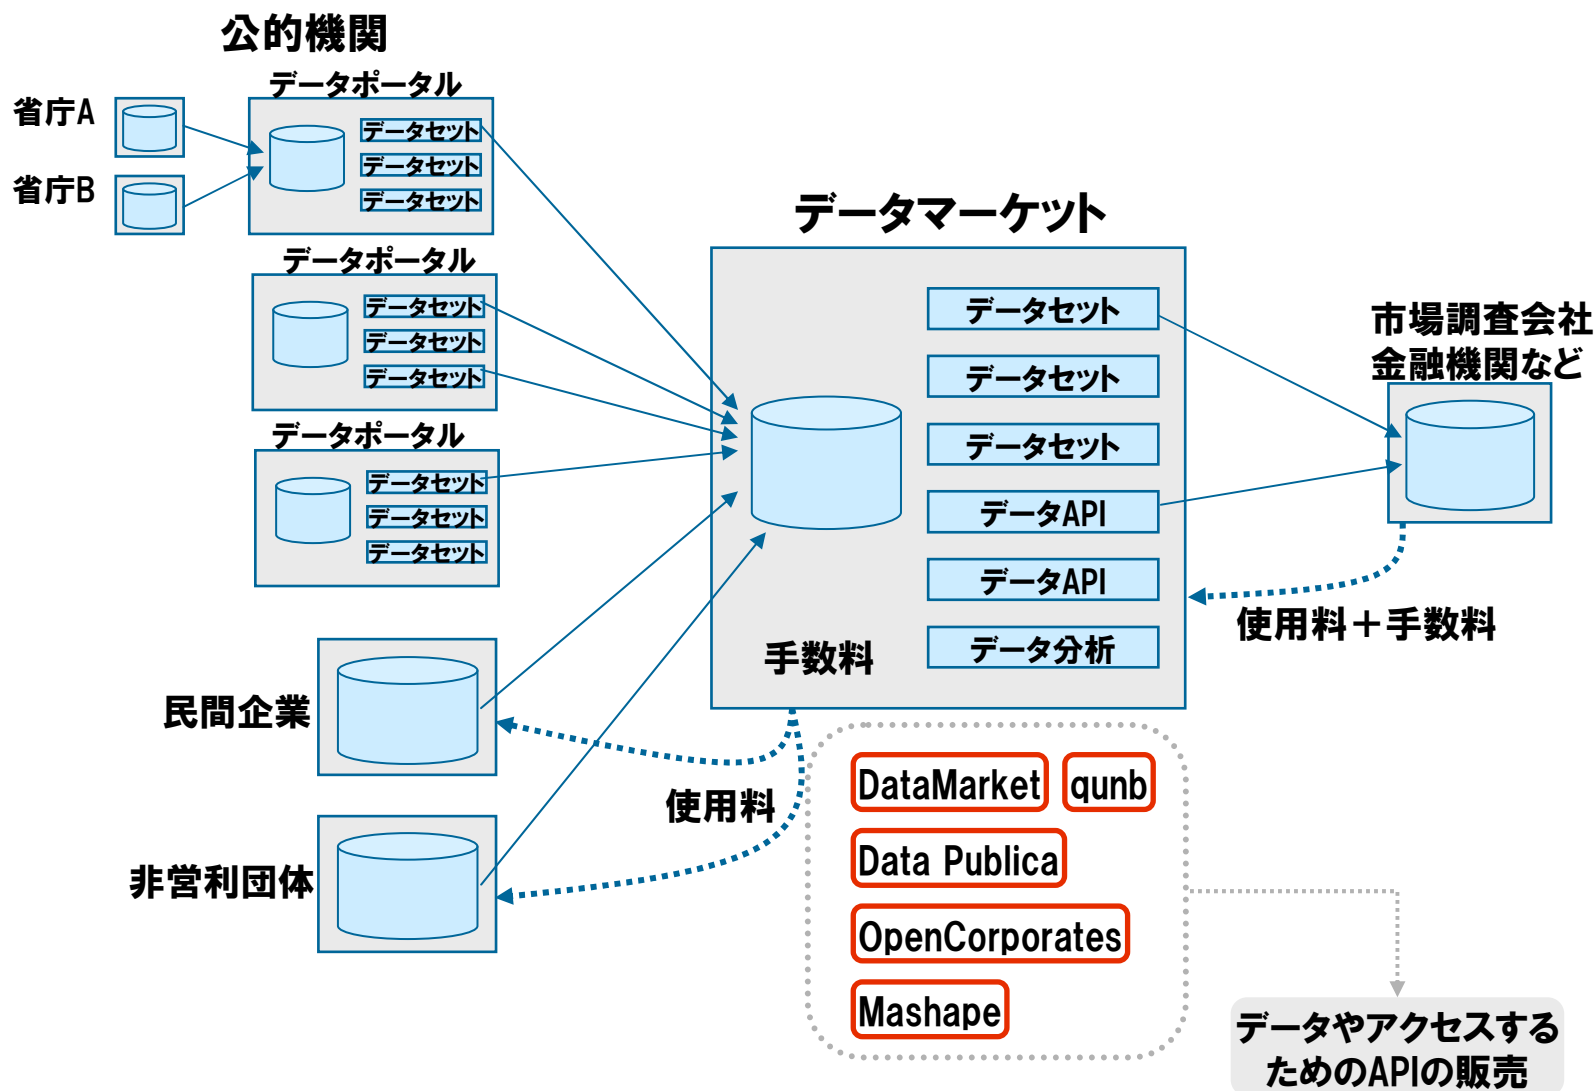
公的機関

省庁A

省庁B

データポータル
データセット
データセット
データセット

データポータル
データセット
データセット
データセット

データポータル
データセット
データセット
データセット

データマーケット
データセット
データセット
データセット
データAPI
データAPI
データ分析
手数料

市場調査会社
金融機関など

使用料＋手数料

民間企業

非営利団体

使用料

DataMarket
qunb
Data Publica
OpenCorporates
Mashape

データやアクセスするためのAPIの販売